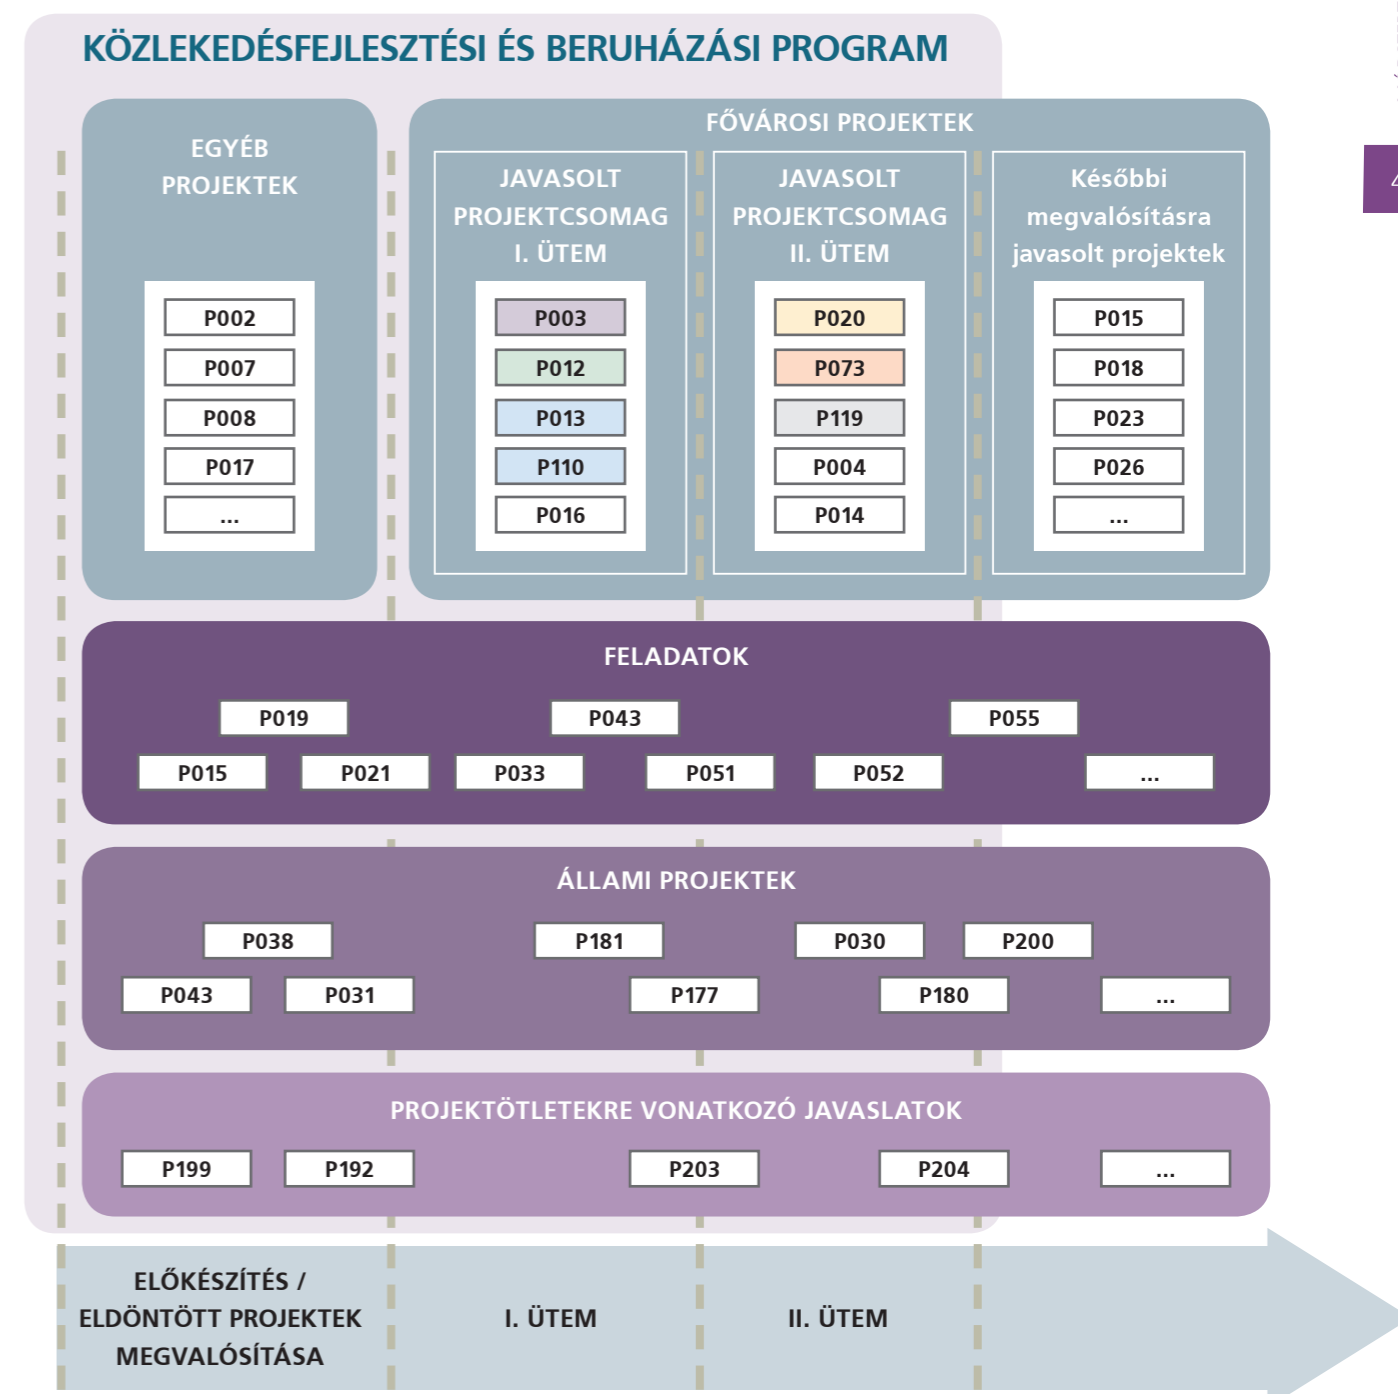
KÖZLEKEDÉSFEJLESZTÉSI ÉS BERUHÁZÁSI PROGRAM

EGYÉB PROJEKTEK

P002
P007
P008
P017
...

FŐVÁROSI PROJEKTEK

JAVASOLT PROJEKTCSOMAG I. ÜTEM

P003
P012
P013
P110
P016

JAVASOLT PROJEKTCSOMAG II. ÜTEM

P020
P073
P119
P004
P014

Későbbi megvalósításra javasolt projektek

P015
P018
P023
P026
...

FELADATOK

P019
P043
P055
P015
P021
P033
P051
P052
...

ÁLLAMI PROJEKTEK

P038
P181
P030
P200
P043
P031
P177
P180
...

PROJEKTÖTLETEKRE VONATKOZÓ JAVASLATOK

P199
P192
P203
P204
...

ELŐKÉSZÍTÉS / ELDÖNTÖTT PROJEKTEK MEGVALÓSÍTÁSA

I. ÜTEM

II. ÜTEM